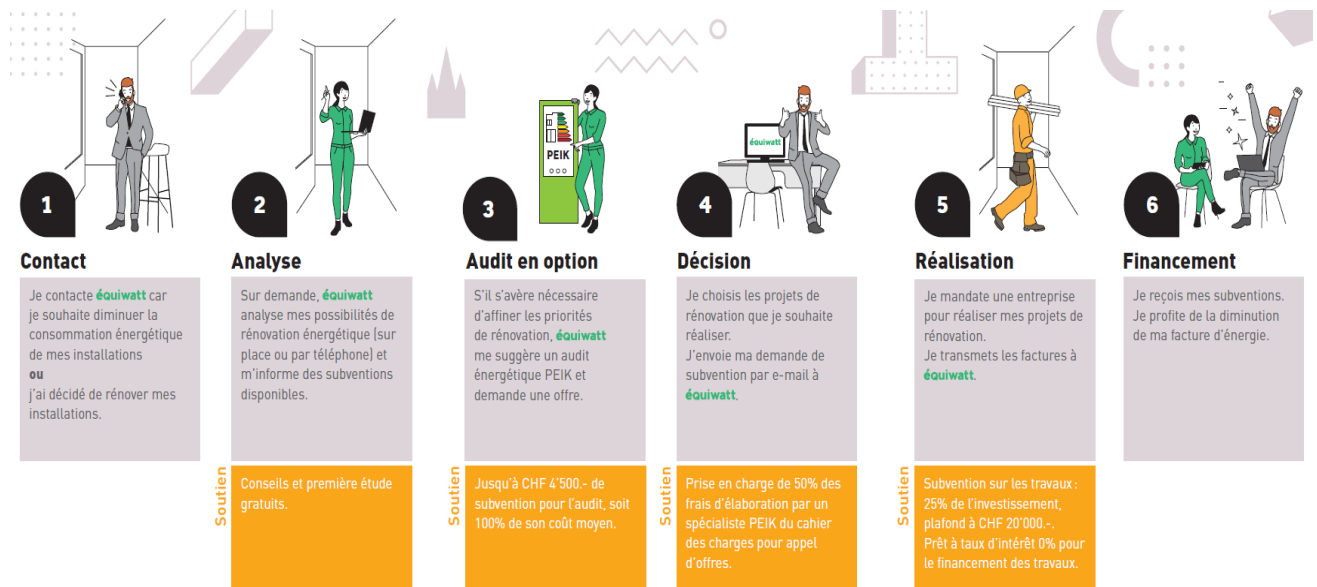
équiwatt

PEIK

1

Contact

Je contacte équiwatt car je souhaite diminuer la consommation énergétique de mes installations
ou
j'ai décidé de rénover mes installations.

2

Analyse

Sur demande, équiwatt analyse mes possibilités de rénovation énergétique (sur place ou par téléphone) et m'informe des subventions disponibles.

Soutien

Conseils et première étude gratuits.

3

Audit en option

S'il s'avère nécessaire d'affiner les priorités de rénovation, équiwatt me suggère un audit énergétique PEIK et demande une offre.

Soutien

Jusqu'à CHF 4'500.- de subvention pour l'audit, soit 100% de son coût moyen.

4

Décision

Je choisis les projets de rénovation que je souhaite réaliser.
J'envoie ma demande de subvention par e-mail à équiwatt.

Soutien

Prise en charge de 50% des frais d'élaboration par un spécialiste PEIK du cahier des charges pour appel d'offres.

5

Réalisation

Je mandate une entreprise pour réaliser mes projets de rénovation.
Je transmets les factures à équiwatt.

Soutien

Subvention sur les travaux : 25% de l'investissement, plafond à CHF 20'000.-.
Prêt à taux d'intérêt 0% pour le financement des travaux.

6

Financement

Je reçois mes subventions.
Je profite de la diminution de ma facture d'énergie.